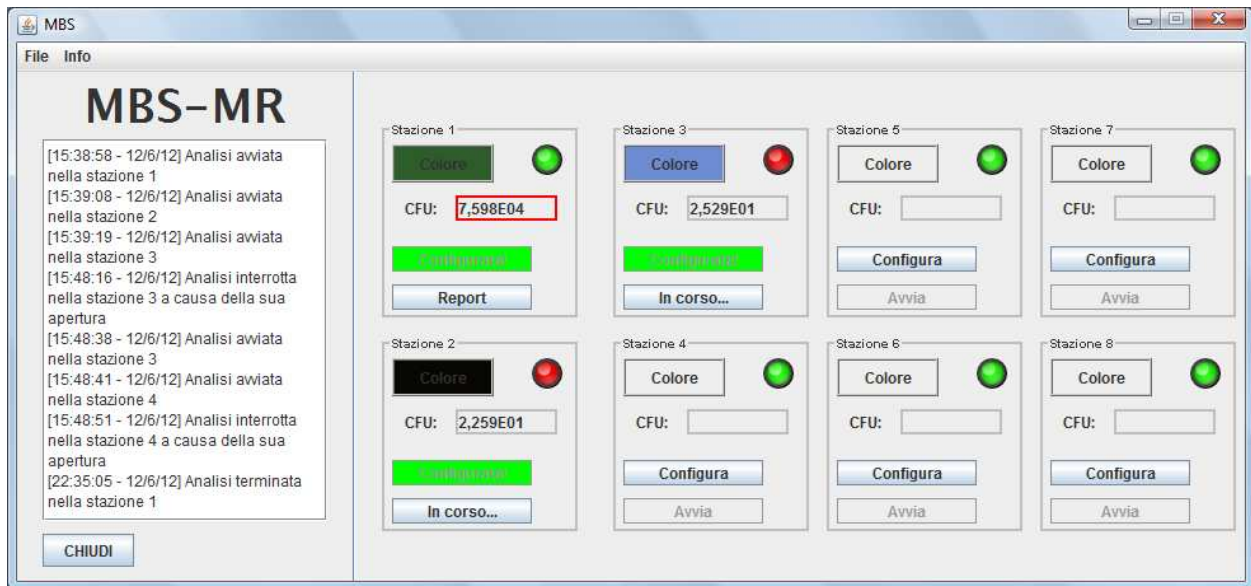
MBS

File Info

MBS-MR

[15:38:58 - 12/6/12] Analisi avviata nella stazione 1
[15:39:08 - 12/6/12] Analisi avviata nella stazione 2
[15:39:19 - 12/6/12] Analisi avviata nella stazione 3
[15:48:16 - 12/6/12] Analisi interrotta nella stazione 3 a causa della sua apertura
[15:48:38 - 12/6/12] Analisi avviata nella stazione 3
[15:48:41 - 12/6/12] Analisi avviata nella stazione 4
[15:48:51 - 12/6/12] Analisi interrotta nella stazione 4 a causa della sua apertura
[22:35:05 - 12/6/12] Analisi terminata nella stazione 1

CHIUDI

Stazione 1
Colore
CFU: 7,598E04
Configurata!
Report

Stazione 3
Colore
CFU: 2,529E01
Configurata!
In corso...

Stazione 5
Colore
CFU:
Configura
Avvia

Stazione 7
Colore
CFU:
Configura
Avvia

Stazione 2
Colore
CFU: 2,259E01
Configurata!
In corso...

Stazione 4
Colore
CFU:
Configura
Avvia

Stazione 6
Colore
CFU:
Configura
Avvia

Stazione 8
Colore
CFU:
Configura
Avvia